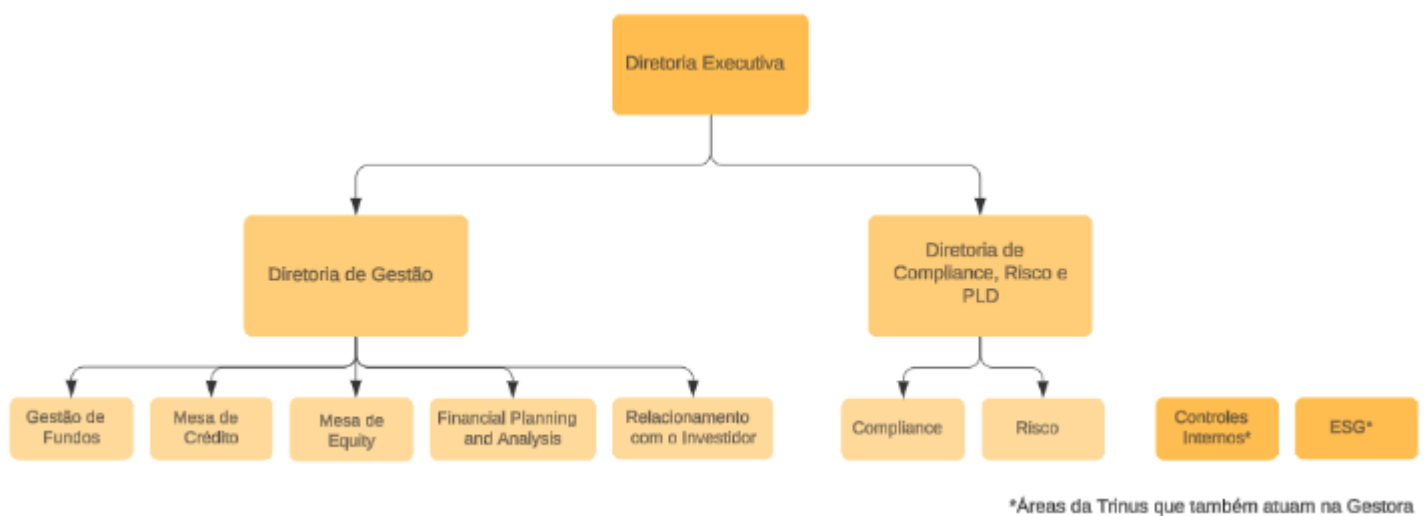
Diretoria Executiva

Diretoria de Gestão

Diretoria de Compliance, Risco e PLD

Gestão de Fundos

Mesa de Crédito

Mesa de Equity

Financial Planning and Analysis

Relacionamento com o Investidor

Compliance

Risco

Controles Internos*

ESG*

*Áreas da Trinus que também atuam na Gestora